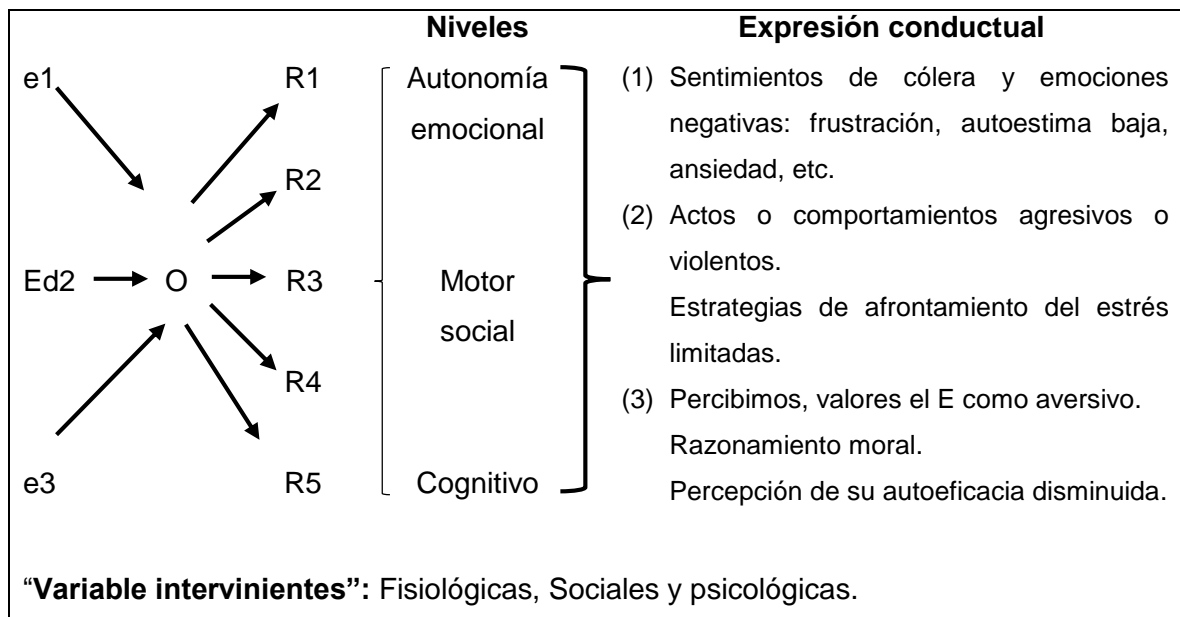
Niveles

Expresión conductual

e1

R1

R2

Ed2 → O → R3

R4

e3

R5

Autonomía emocional

Motor social

Cognitivo

(1) Sentimientos de cólera y emociones negativas: frustración, autoestima baja, ansiedad, etc.

(2) Actos o comportamientos agresivos o violentos.
Estrategias de afrontamiento del estrés limitadas.

(3) Percibimos, valores el E como aversivo.
Razonamiento moral.
Percepción de su autoeficacia disminuida.

"**Variable intervinientes":** Fisiológicas, Sociales y psicológicas.